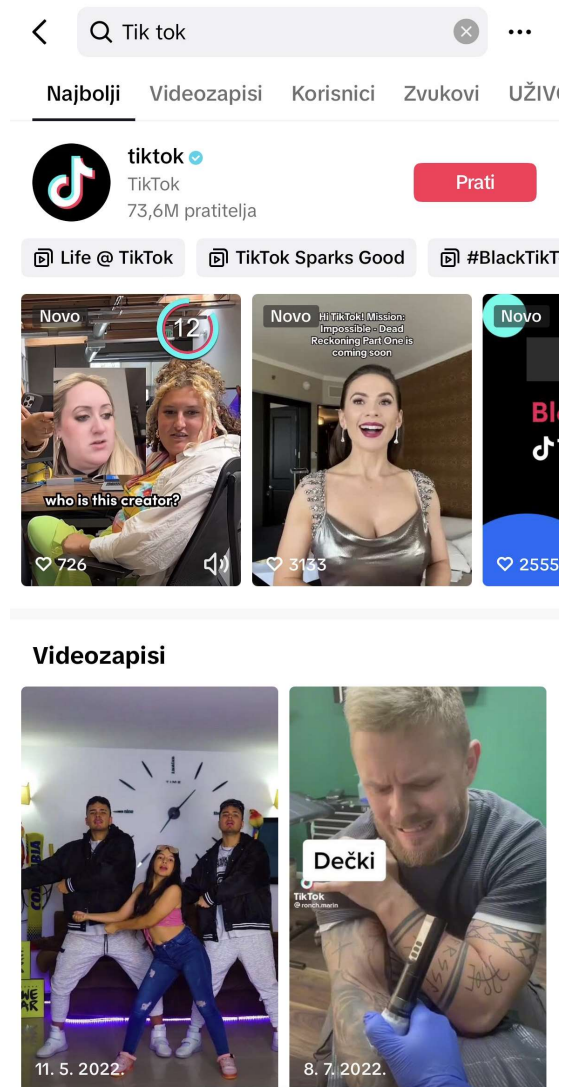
Tik tok

Najbolji Videozapisi Korisnici Zvukovi UŽIV

tiktok
TikTok
73,6M pratitelja

Prati

Life @ TikTok
TikTok Sparks Good
#BlackTikT

Novo
12
who is this creator?
726

Novo
Hi TikTok! Mission: Impossible - Dead Reckoning Part One is coming soon
3133

Novo
Bl
2555

Videozapisi

11. 5. 2022.

Dečki
TikTok
@ronch.marin
8. 7. 2022.